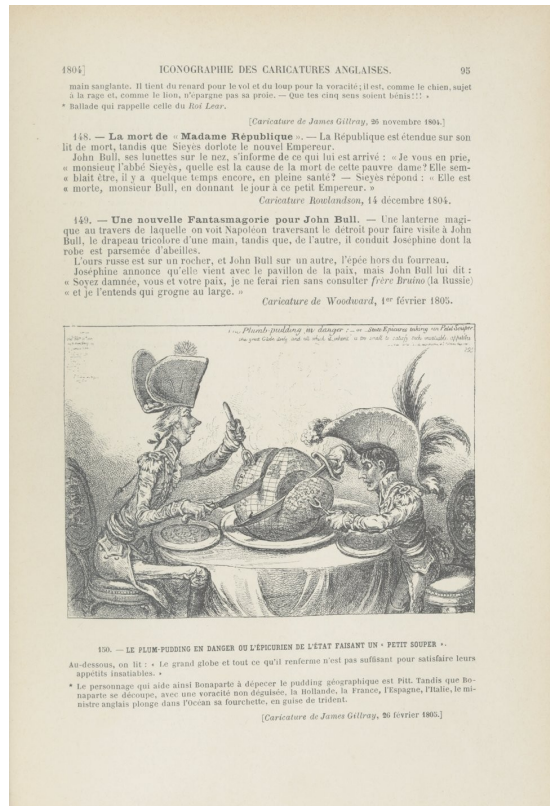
1804]          ICONOGRAPHIE DES CARICATURES ANGLAISES.          95

main sanglante. Il tient du renard pour le vol et du loup pour la voracité; il est, comme le chien, sujet à la rage et, comme le lion, n'épargne pas sa proie. — Que tes cinq sens soient bénis!!! »
¹ Ballade qui rappelle celle du *Roi Lear*.

[*Caricature de James Gillray*, 26 novembre 1804.]

148. — **La mort de « Madame République ».** — La République est étendue sur son lit de mort, tandis que Sieyès dorlote le nouvel Empereur.
John Bull, ses lunettes sur le nez, s'informe de ce qui lui est arrivé : « Je vous en prie, « monsieur l'abbé Sieyès, quelle est la cause de la mort de cette pauvre dame? Elle sem« blait être, il y a quelque temps encore, en pleine santé? » — Sieyès répond : « Elle est « morte, monsieur Bull, en donnant le jour à ce petit Empereur. »

*Caricature Rowlandson*, 14 décembre 1804.

149. — **Une nouvelle Fantasmagorie pour John Bull.** — Une lanterne magique au travers de laquelle on voit Napoléon traversant le détroit pour faire visite à John Bull, le drapeau tricolore d'une main, tandis que, de l'autre, il conduit Joséphine dont la robe est parsemée d'abeilles.
L'ours russe est sur un rocher, et John Bull sur un autre, l'épée hors du fourreau.
Joséphine annonce qu'elle vient avec le pavillon de la paix, mais John Bull lui dit : « Soyez damnée, vous et votre paix, je ne ferai rien sans consulter *frère Bruino* (la Russie) « et je l'entends qui grogne au large. »

*Caricature de Woodward*, 1ᵉʳ février 1805.

The Plumb-pudding in danger :— or — State Epicures taking un Petit Souper
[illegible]

150. — LE PLUM-PUDDING EN DANGER OU L'ÉPICURIEN DE L'ÉTAT FAISANT UN « PETIT SOUPER ».

Au-dessous, on lit : « Le grand globe et tout ce qu'il renferme n'est pas suffisant pour satisfaire leurs appétits insatiables. »
¹ Le personnage qui aide ainsi Bonaparte à dépecer le pudding géographique est Pitt. Tandis que Bonaparte se découpe, avec une voracité non déguisée, la Hollande, la France, l'Espagne, l'Italie, le ministre anglais plonge dans l'Océan sa fourchette, en guise de trident.

[*Caricature de James Gillray*, 26 février 1805.]